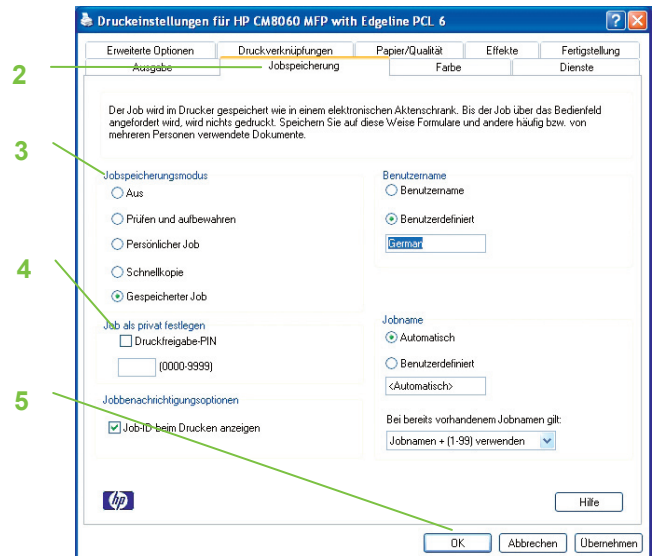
Druckeinstellungen für HP CM8060 MFP with Edgeline PCL 6

Erweiterte Optionen
Druckverknüpfungen
Papier/Qualität
Effekte
Fertigstellung
Ausgabe
Jobspeicherung
Farbe
Dienste

2

Der Job wird im Drucker gespeichert wie in einem elektronischen Aktenschrank. Bis der Job über das Bedienfeld angefordert wird, wird nichts gedruckt. Speichern Sie auf diese Weise Formulare und andere häufig bzw. von mehreren Personen verwendete Dokumente.

3

Jobspeicherungsmodus
Aus
Prüfen und aufbewahren
Persönlicher Job
Schnellkopie
Gespeicherter Job

Benutzername
Benutzername
Benutzerdefiniert
German

4

Job als privat festlegen
Druckfreigabe-PIN
(0000-9999)

Jobname
Automatisch
Benutzerdefiniert
<Automatisch>

5

Jobbenachrichtigungsoptionen
Job-ID beim Drucken anzeigen

Bei bereits vorhandenem Jobnamen gilt:
Jobnamen + (1-99) verwenden

hp

Hilfe

OK
Abbrechen
Übernehmen